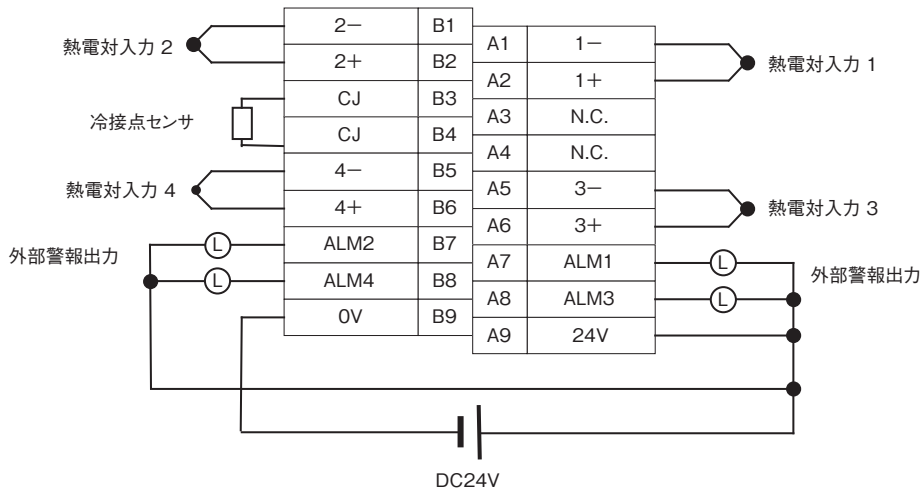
| | |
|---|---|
| 2− | B1 |
| 2+ | B2 |
| CJ | B3 |
| CJ | B4 |
| 4− | B5 |
| 4+ | B6 |
| ALM2 | B7 |
| ALM4 | B8 |
| 0V | B9 |

| | |
|---|---|
| A1 | 1− |
| A2 | 1+ |
| A3 | N.C. |
| A4 | N.C. |
| A5 | 3− |
| A6 | 3+ |
| A7 | ALM1 |
| A8 | ALM3 |
| A9 | 24V |

熱電対入力 2
冷接点センサ
熱電対入力 4
外部警報出力
L
L
熱電対入力 1
熱電対入力 3
L
L
外部警報出力
DC24V